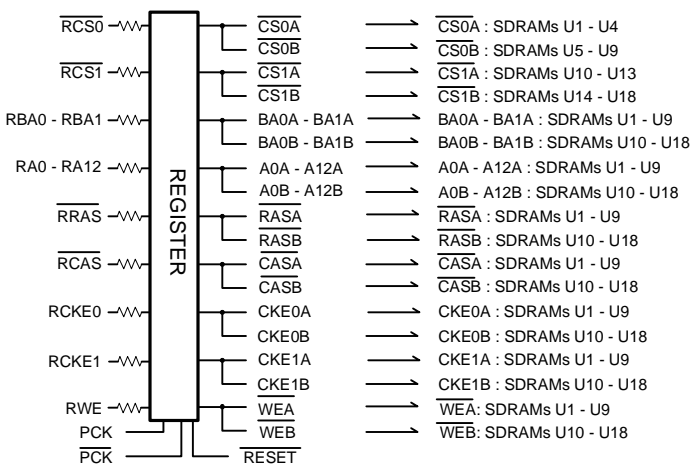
$\overline{RCS0}$
$\overline{RCS1}$
RBA0 - RBA1
RA0 - RA12
$\overline{RRAS}$
$\overline{RCAS}$
RCKE0
RCKE1
RWE
PCK
$\overline{PCK}$

REGISTER

$\overline{RESET}$

$\overline{CS0A}$
$\overline{CS0B}$
$\overline{CS1A}$
$\overline{CS1B}$
BA0A - BA1A
BA0B - BA1B
A0A - A12A
A0B - A12B
$\overline{RASA}$
$\overline{RASB}$
$\overline{CASA}$
$\overline{CASB}$
CKE0A
CKE0B
CKE1A
CKE1B
$\overline{WEA}$
$\overline{WEB}$

$\overline{CS0A}$ : SDRAMs U1 - U4
$\overline{CS0B}$ : SDRAMs U5 - U9
$\overline{CS1A}$ : SDRAMs U10 - U13
$\overline{CS1B}$ : SDRAMs U14 - U18
BA0A - BA1A : SDRAMs U1 - U9
BA0B - BA1B : SDRAMs U10 - U18
A0A - A12A : SDRAMs U1 - U9
A0B - A12B : SDRAMs U10 - U18
$\overline{RASA}$ : SDRAMs U1 - U9
$\overline{RASB}$ : SDRAMs U10 - U18
$\overline{CASA}$ : SDRAMs U1 - U9
$\overline{CASB}$ : SDRAMs U10 - U18
CKE0A : SDRAMs U1 - U9
CKE0B : SDRAMs U10 - U18
CKE1A : SDRAMs U1 - U9
CKE1B : SDRAMs U10 - U18
$\overline{WEA}$: SDRAMs U1 - U9
$\overline{WEB}$: SDRAMs U10 - U18